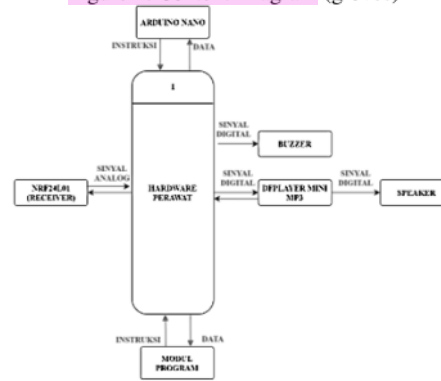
ARDUINO NANO

INSTRUKSI

DATA

1

SINYAL DIGITAL

BUZZER

SINYAL ANALOG

NRF24L01 (RECEIVER)

HARDWARE PERAWAT

SINYAL DIGITAL

DFPLAYER MINI MP3

SINYAL DIGITAL

SPEAKER

INSTRUKSI

DATA

MODUL PROGRAM